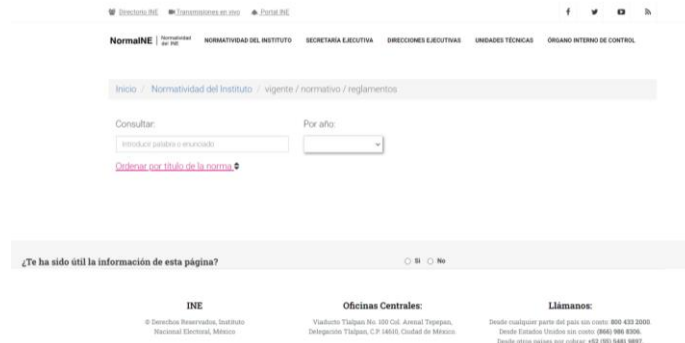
Directorio INE  Transmisiones en vivo  Portal INE

NormaINE | Normatividad del INE  NORMATIVIDAD DEL INSTITUTO  SECRETARÍA EJECUTIVA  DIRECCIONES EJECUTIVAS  UNIDADES TÉCNICAS  ÓRGANO INTERNO DE CONTROL

Inicio / Normatividad del Instituto / vigente / normativo / reglamentos

Consultar:
Introducir palabra o enunciado

Por año:

Ordenar por título de la norma

¿Te ha sido útil la información de esta página?
Sí  No

INE
© Derechos Reservados, Instituto Nacional Electoral, México

Oficinas Centrales:
Viaducto Tlalpan No. 100 Col. Arenal Tepepan, Delegación Tlalpan, C.P. 14610, Ciudad de México.

Llámanos:
Desde cualquier parte del país sin costo: 800 433 2000.
Desde Estados Unidos sin costo: (866) 986 8306.
Desde otros países por cobrar: +52 (55) 5481 9897.